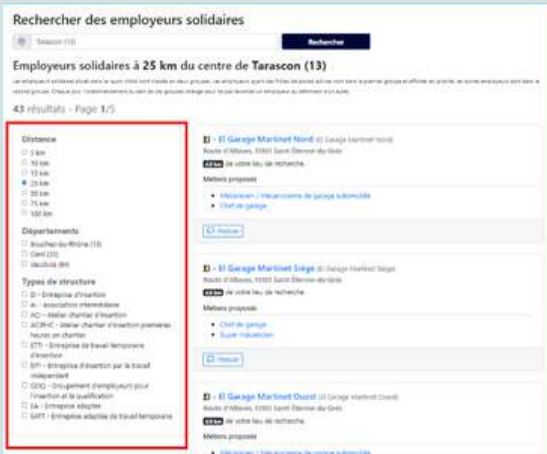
Rechercher des employeurs solidaires

Tarascon (13)

Rechercher

Employeurs solidaires à 25 km du centre de Tarascon (13)

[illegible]

43 résultats - Page 1/5

Distance
5 km
10 km
15 km
25 km
50 km
75 km
100 km

Départements
Bouches-du-Rhône (13)
Gard (30)
Vaucluse (84)

Types de structure
EI - Entreprise d'insertion
AI - Association intermédiaire
ACI - Atelier chantier d'insertion
ACIPHC - Atelier chantier d'insertion premières heures en chantier
ETTI - Entreprise de travail temporaire d'insertion
EITI - Entreprise d'insertion par le travail indépendant
GEIQ - Groupement d'employeurs pour l'insertion et la qualification
EA - Entreprise adaptée
EATT - Entreprise adaptée de travail temporaire

EI - El Garage Martinet Nord (El Garage Martinet Nord)
Route d'Alleyes, 13103 Saint-Étienne-du-Grès
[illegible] de votre lieu de recherche
Métiers proposés
Mécanicien / Mécanicienne de garage automobile
Chef de garage
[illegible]

EI - El Garage Martinet Siège (El Garage Martinet Siège)
Route d'Alleyes, 13103 Saint-Étienne-du-Grès
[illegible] de votre lieu de recherche
Métiers proposés
Chef de garage
Super mécanicien
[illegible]

EI - El Garage Martinet Ouest (El Garage Martinet Ouest)
Route d'Alleyes, 13103 Saint-Étienne-du-Grès
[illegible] de votre lieu de recherche
Métiers proposés
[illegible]